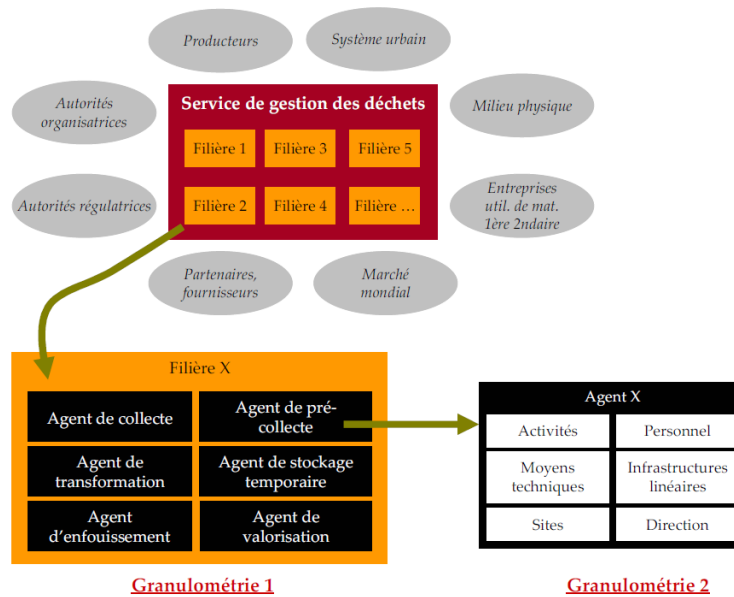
Producteurs

Système urbain

Autorités organisatrices

Service de gestion des déchets

Milieu physique

Filière 1

Filière 3

Filière 5

Filière 2

Filière 4

Filière …

Autorités régulatrices

Entreprises util. de mat. 1ère 2ndaire

Partenaires, fournisseurs

Marché mondial

Filière X

Agent de collecte

Agent de pré-collecte

Agent de transformation

Agent de stockage temporaire

Agent d'enfouissement

Agent de valorisation

Agent X

Activités

Personnel

Moyens techniques

Infrastructures linéaires

Sites

Direction

Granulométrie 1

Granulométrie 2